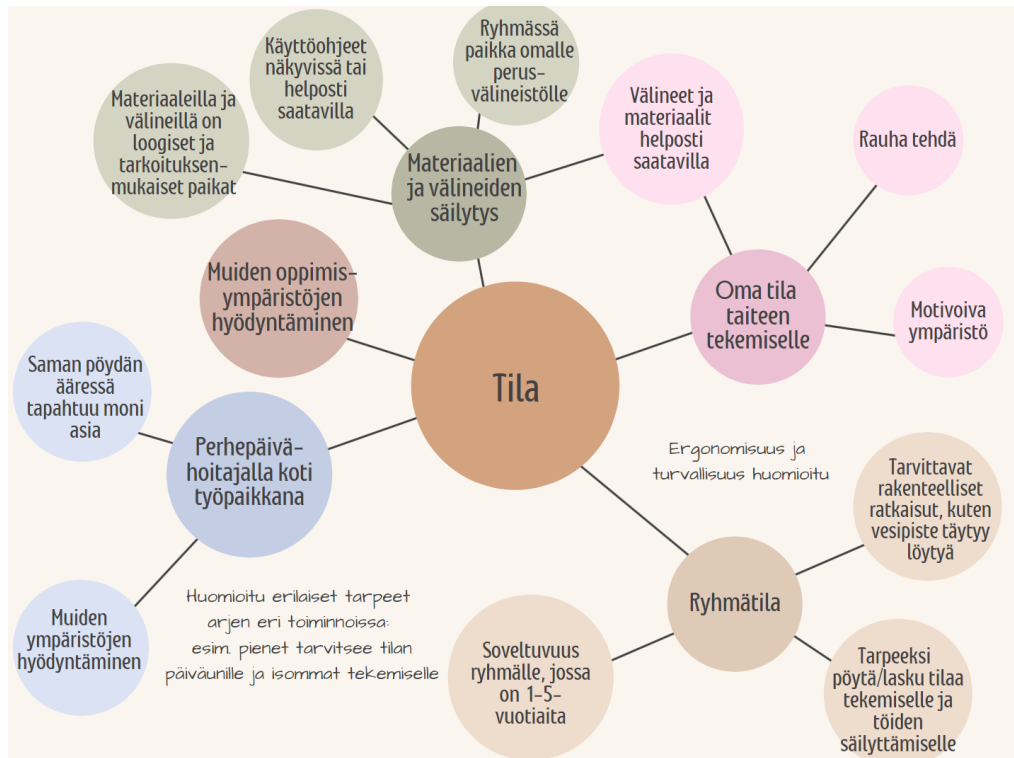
Tila

Materiaalien ja välineiden säilytys

Materiaaleilla ja välineillä on loogiset ja tarkoituksenmukaiset paikat

Käyttöohjeet näkyvissä tai helposti saatavilla

Ryhmässä paikka omalle perusvälineistölle

Välineet ja materiaalit helposti saatavilla

Oma tila taiteen tekemiselle

Rauha tehdä

Motivoiva ympäristö

Muiden oppimisympäristöjen hyödyntäminen

Perhepäivähoitajalla koti työpaikkana

Saman pöydän ääressä tapahtuu moni asia

Muiden ympäristöjen hyödyntäminen

Huomioitu erilaiset tarpeet arjen eri toiminnoissa: esim. pienet tarvitsee tilan päiväunille ja isommat tekemiselle

Ergonomisuus ja turvallisuus huomioitu

Ryhmätila

Tarvittavat rakenteelliset ratkaisut, kuten vesipiste täytyy löytyä

Tarpeeksi pöytä/lasku tilaa tekemiselle ja töiden säilyttämiselle

Soveltuvuus ryhmälle, jossa on 1-5-vuotiaita